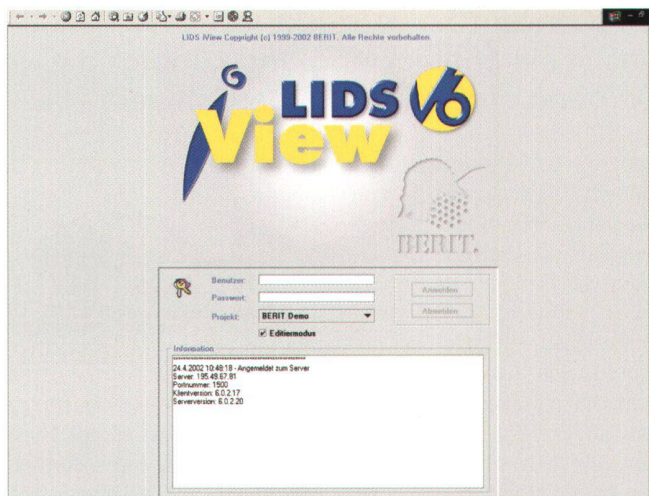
LIDS iView Copyright (c) 1999-2002 BERIT. Alle Rechte vorbehalten.

i
LIDS
View
V6

BERIT.

Benutzer:
Passwort:
Projekt: BERIT Demo
Editiermodus

Anmelden
Abmelden

Information

24.4.2002 10:48:18 - Angemeldet zum Server
Server: 195.49.67.81
Portnummer: 1500
Klientversion: 6.0.2.17
Serverversion: 6.0.2.20